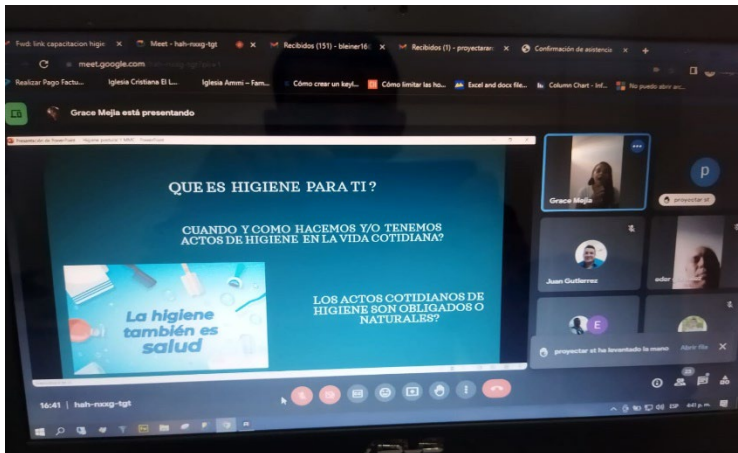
Fwd: link capacitacion higie ×
Meet - hah-nxxg-tgt
Recibidos (151) - bleiner16 ×
Recibidos (1) - proyectarar ×
Confirmación de asistencia ×
meet.google.com
Realizar Pago Factu...
Iglesia Cristiana El L...
Iglesia Ammi – Fam...
Cómo crear un keyl...
Cómo limitar las ho...
Excel and docx file...
Column Chart - Inf...
No puedo abrir arc...
Grace Mejia está presentando

QUE ES HIGIENE PARA TI ?

CUANDO Y COMO HACEMOS Y/O TENEMOS ACTOS DE HIGIENE EN LA VIDA COTIDIANA?

La higiene también es salud

LOS ACTOS COTIDIANOS DE HIGIENE SON OBLIGADOS O NATURALES?

Grace Mejia
proyectar el
Juan Gutierrez
proyectar el ha levantado la mano
Abrir fila
16:41 | hah-nxxg-tgt